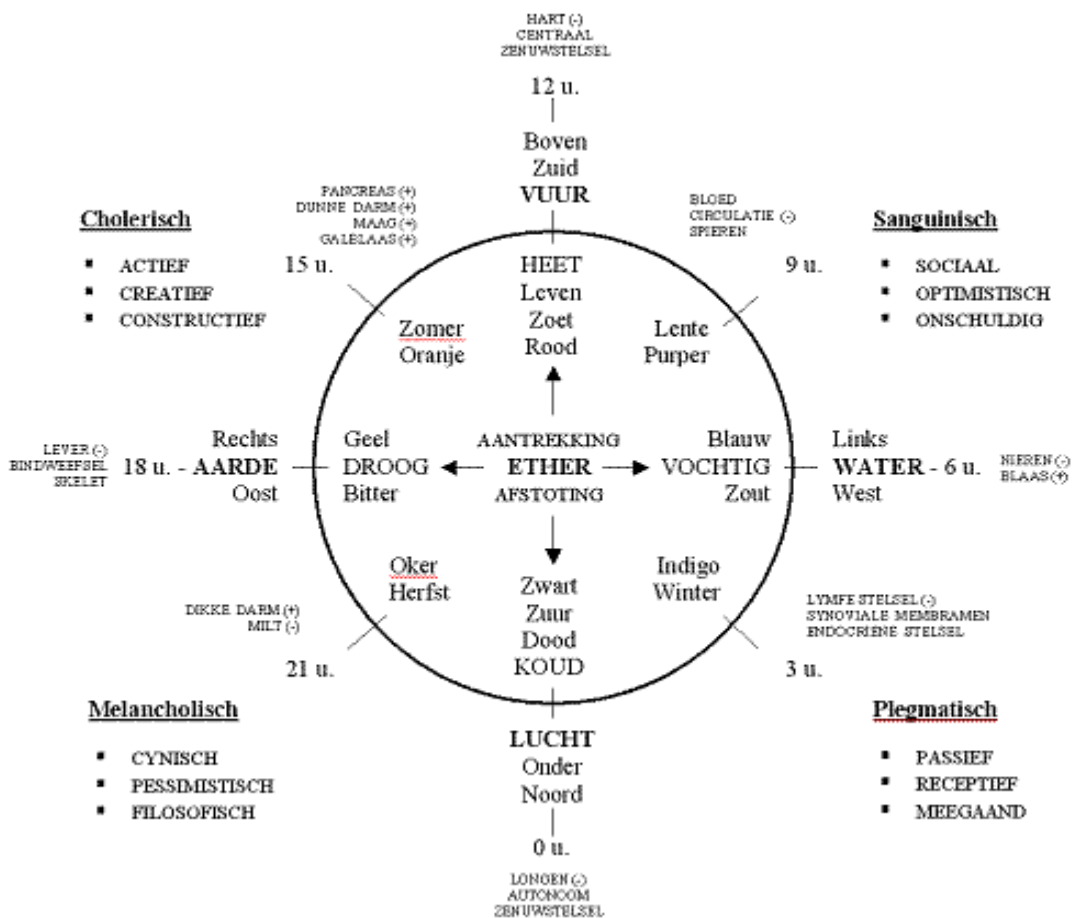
HART (-)
CENTRAAL
ZENUWSTELSEL

12 u.

Boven
Zuid
**VUUR**

PANCREAS (+)
DUNNE DARM (+)
MAAG (+)
GALBLAAS (+)

BLOED
CIRCULATIE (-)
SPIEREN

**Cholerisch**

- ACTIEF
- CREATIEF
- CONSTRUCTIEF

**Sanguinisch**

- SOCIAAL
- OPTIMISTISCH
- ONSCHULDIG

15 u.

9 u.

HEET
Leven
Zoet
Rood

Zomer
Oranje

Lente
Purper

LEVER (-)
BINDWEEFSEL
SKELET

Rechts
18 u. - **AARDE**
Oost

Geel
DROOG
Bitter

AANTREKKING
**ETHER**
AFSTOTING

Blauw
VOCHTIG
Zout

Links
**WATER** - 6 u.
West

NIEREN (-)
BLAAS (+)

Oker
Herfst

Indigo
Winter

DIKKE DARM (+)
MILT (-)

LYMFE STELSEL (-)
SYNOVIALE MEMBRAMEN
ENDOCRIENE STELSEL

Zwart
Zuur
Dood
KOUD

21 u.

3 u.

**Melancholisch**

- CYNISCH
- PESSIMISTISCH
- FILOSOFISCH

**Plegmatisch**

- PASSIEF
- RECEPTIEF
- MEEGAAND

**LUCHT**
Onder
Noord

0 u.

LONGEN (-)
AUTONOOM
ZENUWSTELSEL